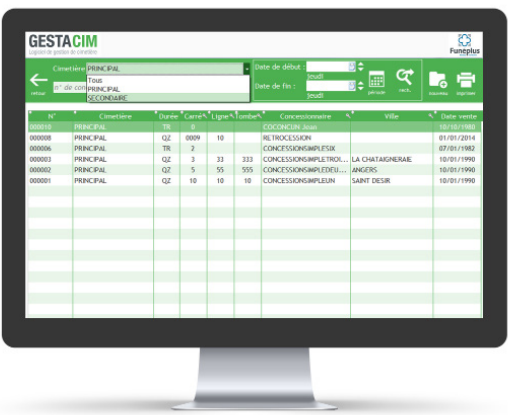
GESTACIM
Logiciel de gestion de cimetière

Funéplus

retour

Cimetière PRINCIPAL
Tous
PRINCIPAL
SECONDAIRE

n° de con

Date de début : jeudi
Date de fin : jeudi

période
rech.
nouveau
imprimer

| N° | Cimetière | Durée | Carré | Ligne | Tombe | Concessionnaire | Ville | Date vente |
|---|---|---|---|---|---|---|---|---|
| 000010 | PRINCIPAL | TR | 0 | | | COCONCUN Jean | | 10/10/1980 |
| 000008 | PRINCIPAL | QZ | 0009 | 10 | | RETROCESSION | | 01/01/2014 |
| 000006 | PRINCIPAL | TR | 2 | | | CONCESSIONSIMPLESIX | | 07/01/1982 |
| 000003 | PRINCIPAL | QZ | 3 | 33 | 333 | CONCESSIONSIMPLETROI... | LA CHATAIGNERAIE | 10/01/1990 |
| 000002 | PRINCIPAL | QZ | 5 | 55 | 555 | CONCESSIONSIMPLEDEU... | ANGERS | 10/01/1990 |
| 000001 | PRINCIPAL | QZ | 10 | 10 | 10 | CONCESSIONSIMPLEUN | SAINT DESIR | 10/01/1990 |